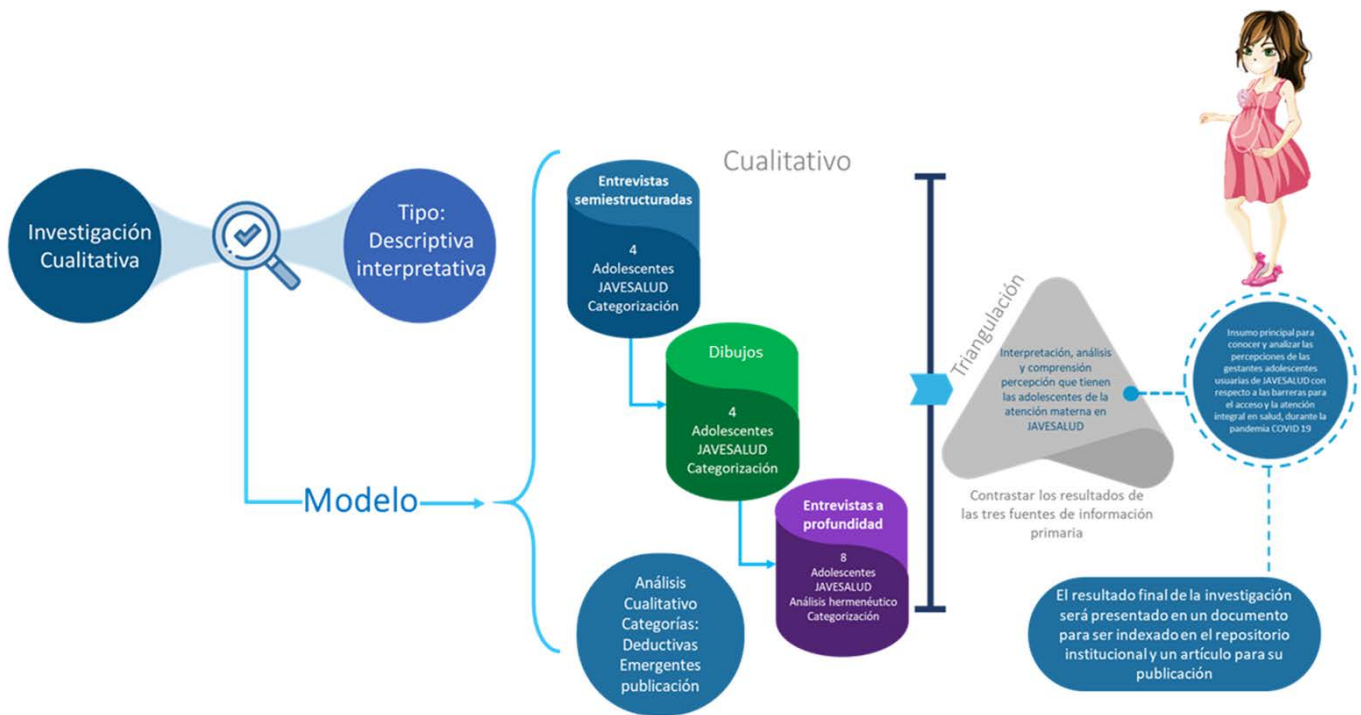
Investigación Cualitativa

Tipo: Descriptiva interpretativa

Modelo

Cualitativo

Entrevistas semiestructuradas

4
Adolescentes
JAVESALUD
Categorización

Dibujos

4
Adolescentes
JAVESALUD
Categorización

Entrevistas a profundidad

8
Adolescentes
JAVESALUD
Análisis hermenéutico
Categorización

Análisis Cualitativo Categorías: Deductivas Emergentes publicación

Triangulación

Interpretación, análisis y comprensión percepción que tienen las adolescentes de la atención materna en JAVESALUD

Contrastar los resultados de las tres fuentes de información primaria

Insumo principal para conocer y analizar las percepciones de las gestantes adolescentes usuarias de JAVESALUD con respecto a las barreras para el acceso y la atención integral en salud, durante la pandemia COVID 19

El resultado final de la investigación será presentado en un documento para ser indexado en el repositorio institucional y un artículo para su publicación